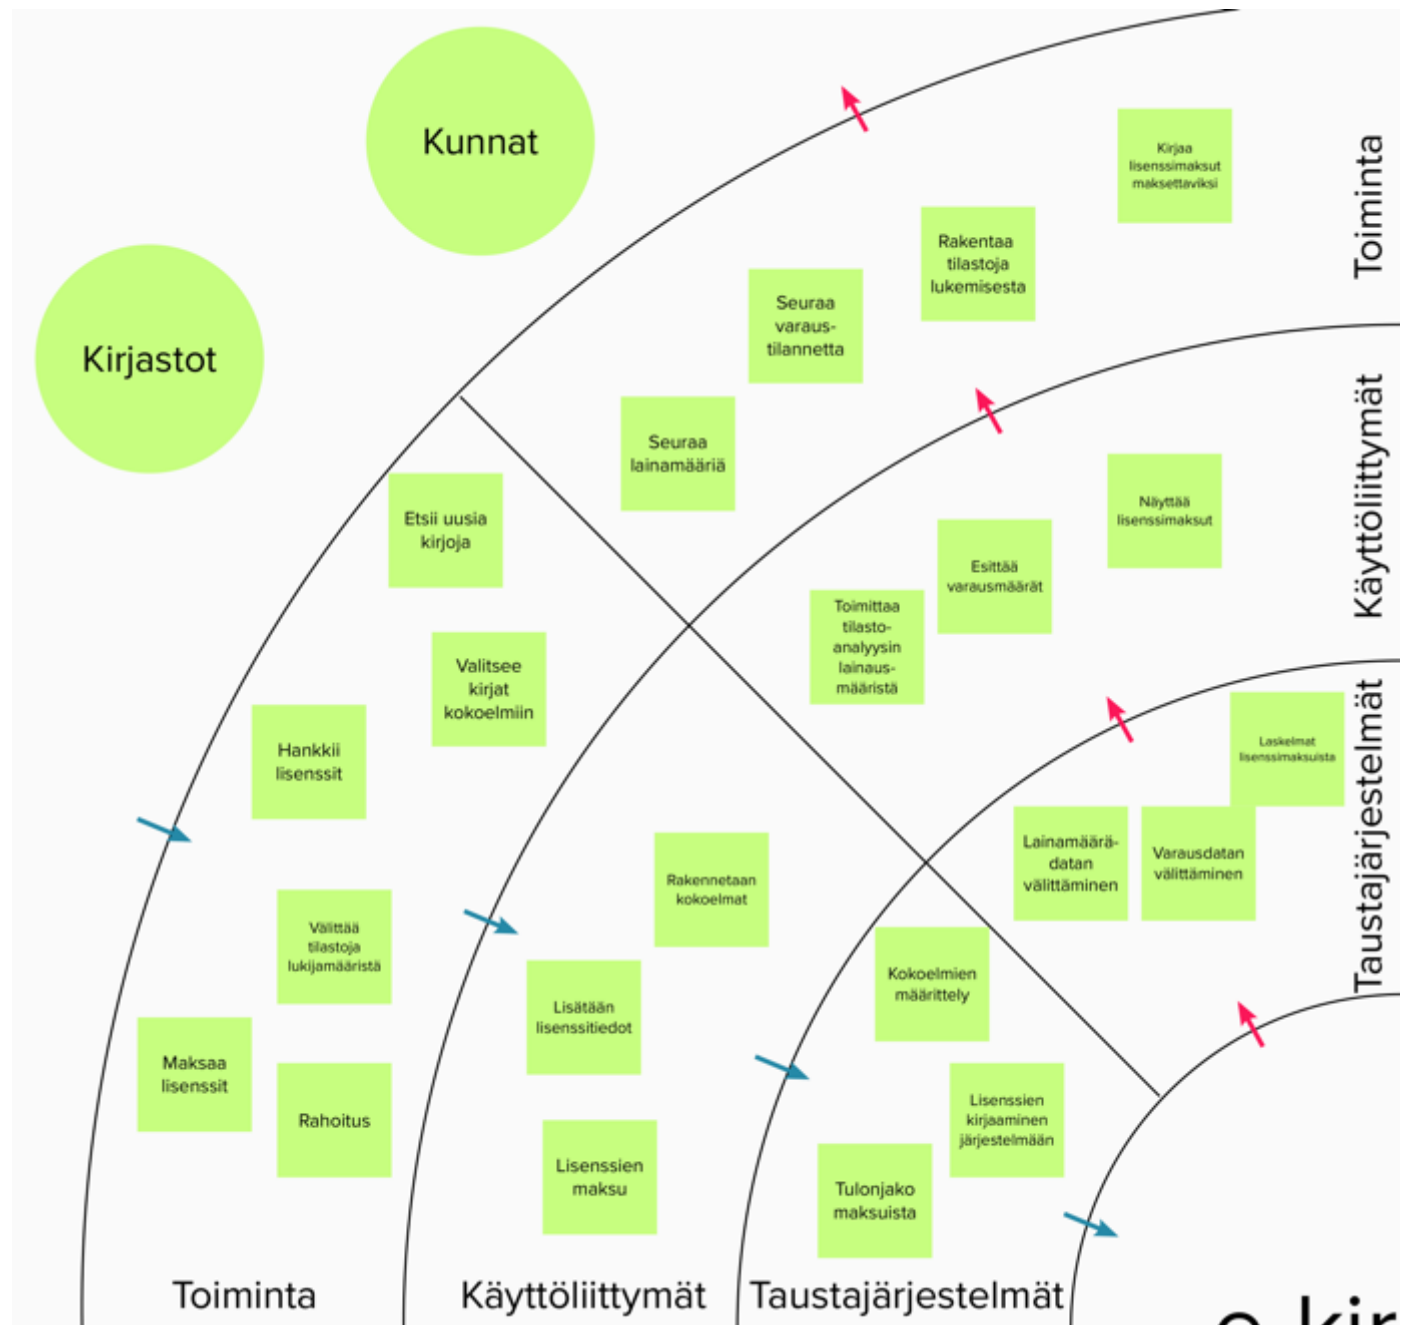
Kunnat

Kirjastot

Kirjaa lisenssimaksut maksettaviksi

Toiminta

Rakentaa tilastoja lukemisesta

Seuraa varaustilannetta

Seuraa lainamääriä

Käyttöliittymät

Näyttää lisenssimaksut

Esittää varausmäärät

Toimittaa tilastoanalyysin lainausmääristä

Etsii uusia kirjoja

Valitsee kirjat kokoelmiin

Hankkii lisenssit

Taustajärjestelmät

Laskelmat lisenssimaksuista

Lainamääräodatan välittäminen

Varausdatan välittäminen

Rakennetaan kokoelmat

Välittää tilastoja lukijamääristä

Lisätään lisenssitiedot

Kokoelmien määrittely

Maksaa lisenssit

Rahoitus

Lisenssien kirjaaminen järjestelmään

Lisenssien maksu

Tulonjako maksuista

Toiminta

Käyttöliittymät

Taustajärjestelmät

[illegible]